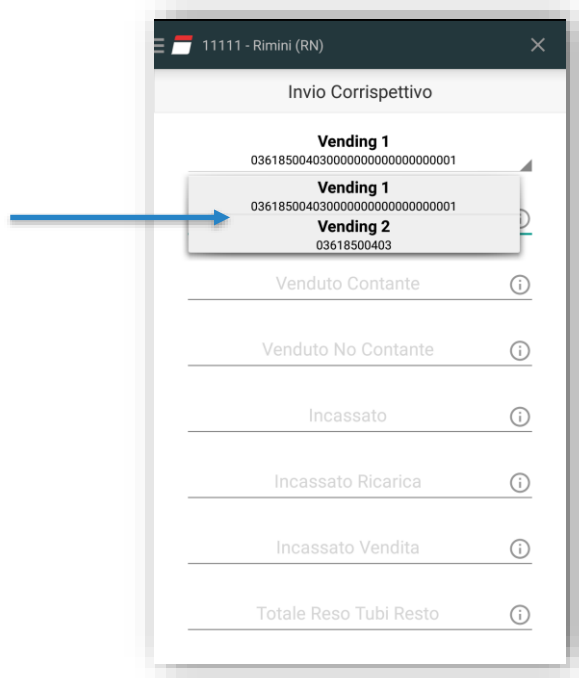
11111 - Rimini (RN)

×

Invio Corrispettivo

Vending 1
036185004030000000000000000001

Vending 1
036185004030000000000000000001

Vending 2
03618500403

Venduto Contante

Venduto No Contante

Incassato

Incassato Ricarica

Incassato Vendita

Totale Reso Tubi Resto